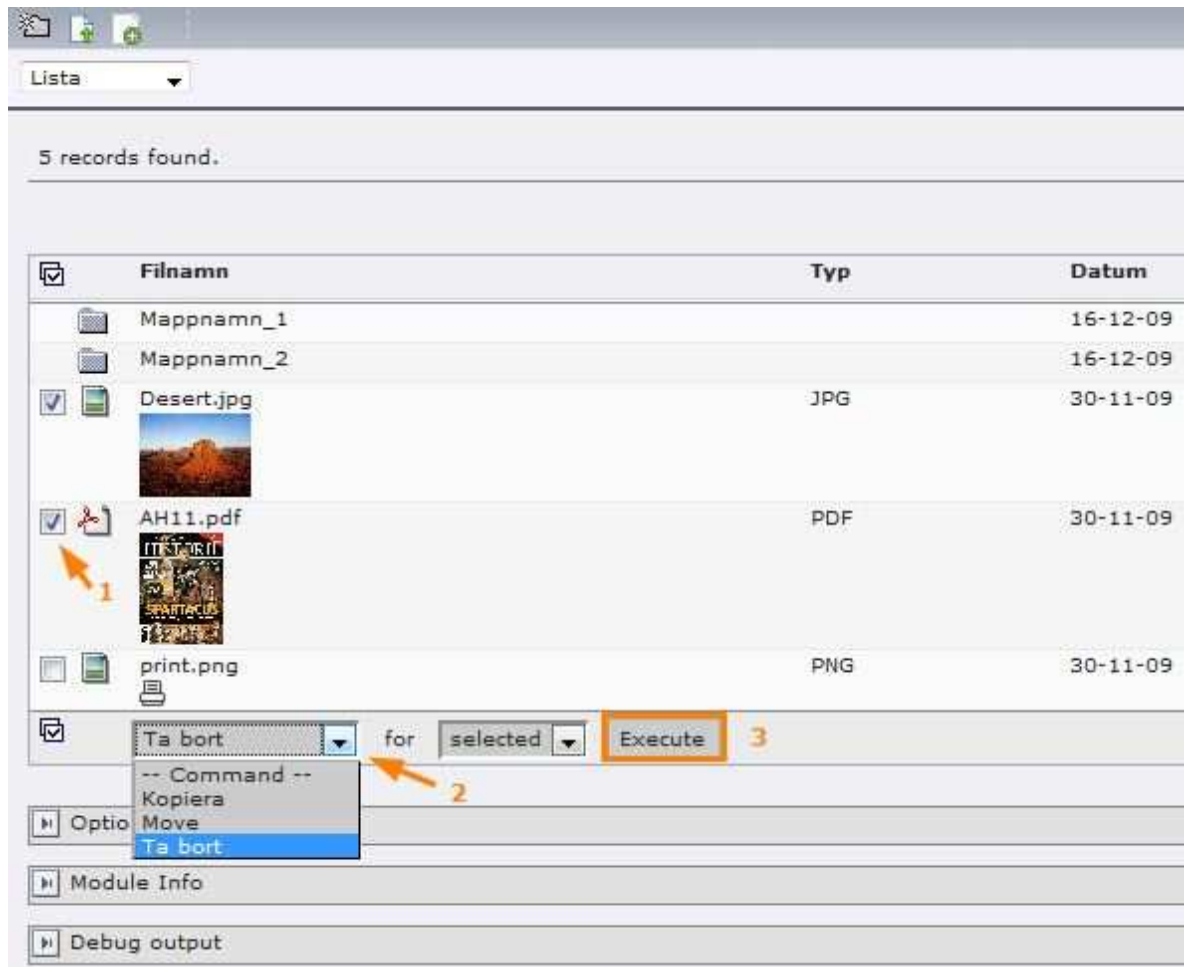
Lista

5 records found.

| | Filnamn | Typ | Datum |
|---|---|---|---|
| | Mappnamn_1 | | 16-12-09 |
| | Mappnamn_2 | | 16-12-09 |
| | Desert.jpg | JPG | 30-11-09 |
| | AH11.pdf | PDF | 30-11-09 |
| | print.png | PNG | 30-11-09 |

HISTORIA
SPARTACUS

1

Ta bort for selected Execute 3

-- Command --
Kopiera
Move
Ta bort

2

Optio

Module Info

Debug output